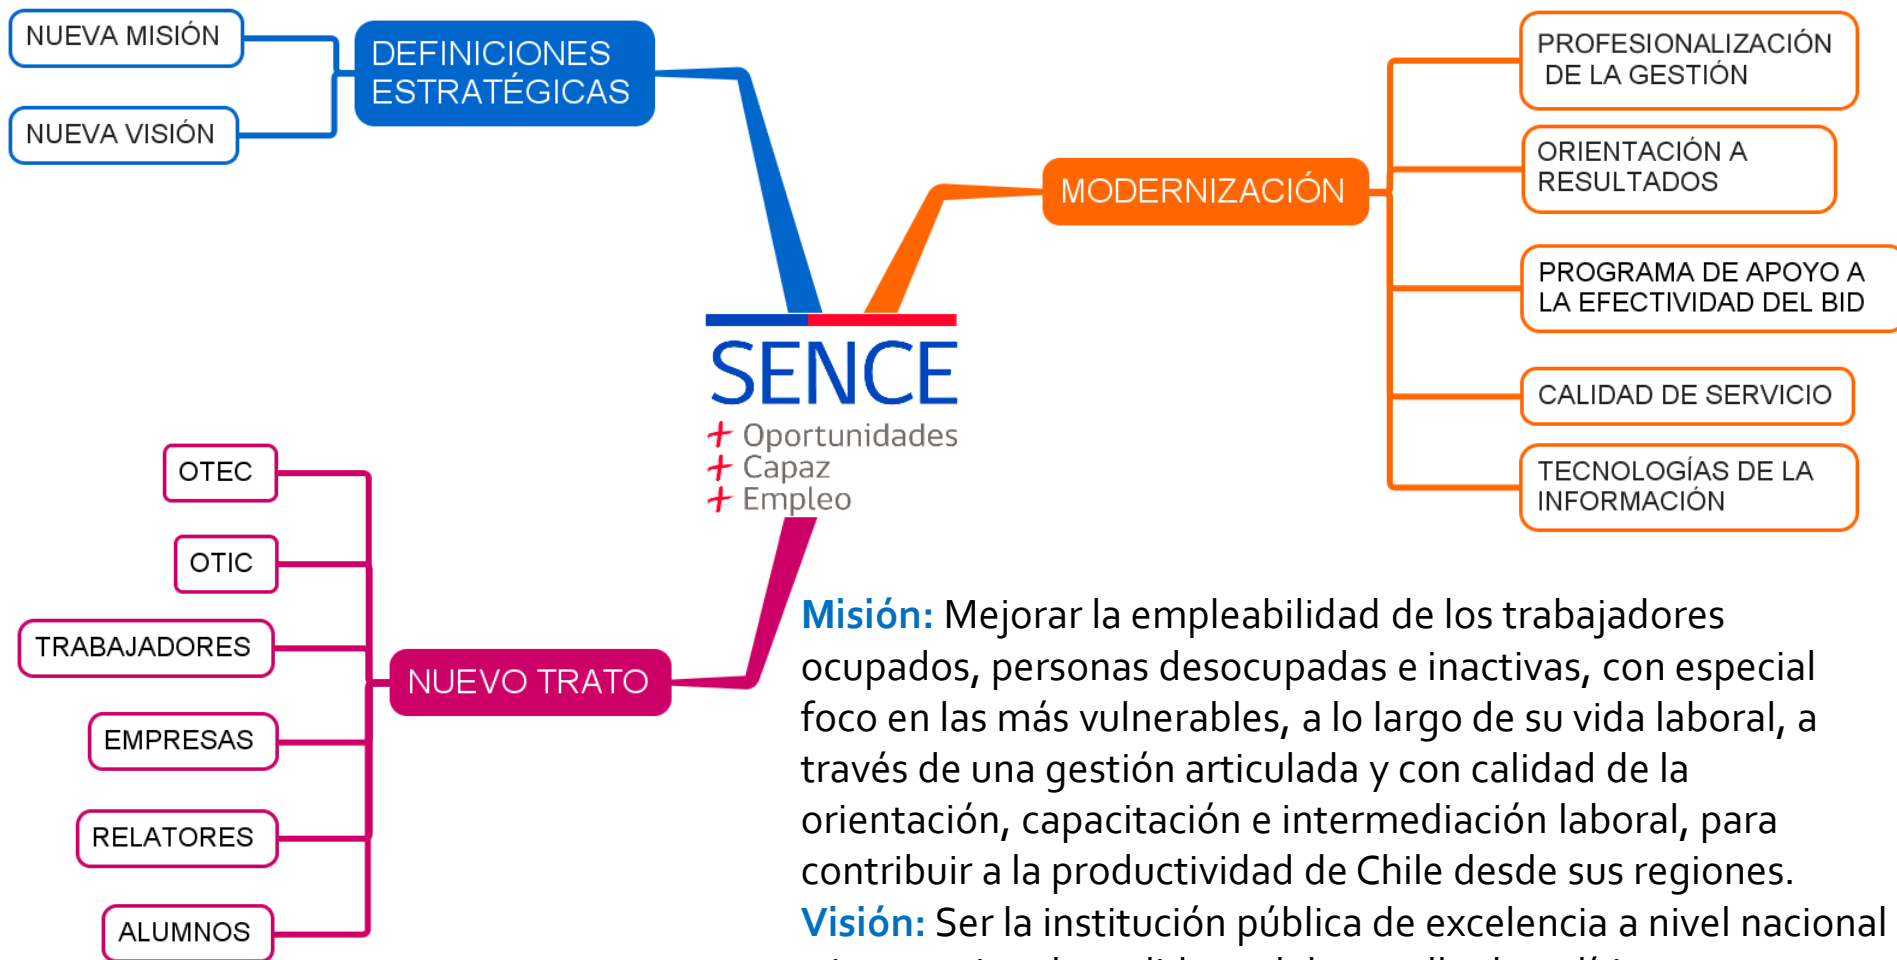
NUEVA MISIÓN

NUEVA VISIÓN

DEFINICIONES ESTRATÉGICAS

MODERNIZACIÓN

PROFESIONALIZACIÓN DE LA GESTIÓN

ORIENTACIÓN A RESULTADOS

PROGRAMA DE APOYO A LA EFECTIVIDAD DEL BID

CALIDAD DE SERVICIO

TECNOLOGÍAS DE LA INFORMACIÓN

SENCE
+ Oportunidades
+ Capaz
+ Empleo

OTEC

OTIC

TRABAJADORES

EMPRESAS

RELATORES

ALUMNOS

NUEVO TRATO

Misión: Mejorar la empleabilidad de los trabajadores ocupados, personas desocupadas e inactivas, con especial foco en las más vulnerables, a lo largo de su vida laboral, a través de una gestión articulada y con calidad de la orientación, capacitación e intermediación laboral, para contribuir a la productividad de Chile desde sus regiones.
Visión: Ser la institución pública de excelencia a nivel nacional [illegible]